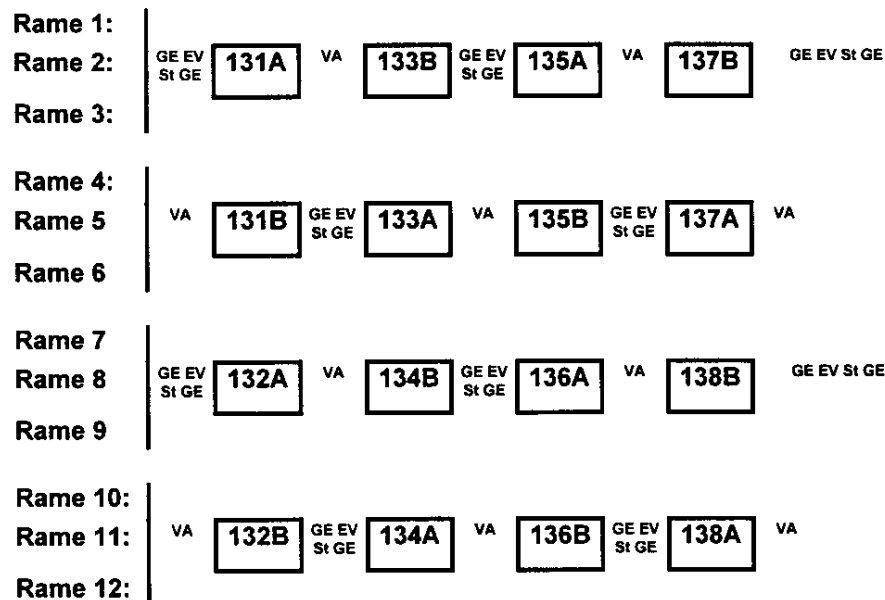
Rame 1:
Rame 2:
Rame 3:

GE EV St GE 131A VA 133B GE EV St GE 135A VA 137B GE EV St GE

Rame 4:
Rame 5
Rame 6

VA 131B GE EV St GE 133A VA 135B GE EV St GE 137A VA

Rame 7
Rame 8
Rame 9

GE EV St GE 132A VA 134B GE EV St GE 136A VA 138B GE EV St GE

Rame 10:
Rame 11:
Rame 12:

VA 132B GE EV St GE 134A VA 136B GE EV St GE 138A VA